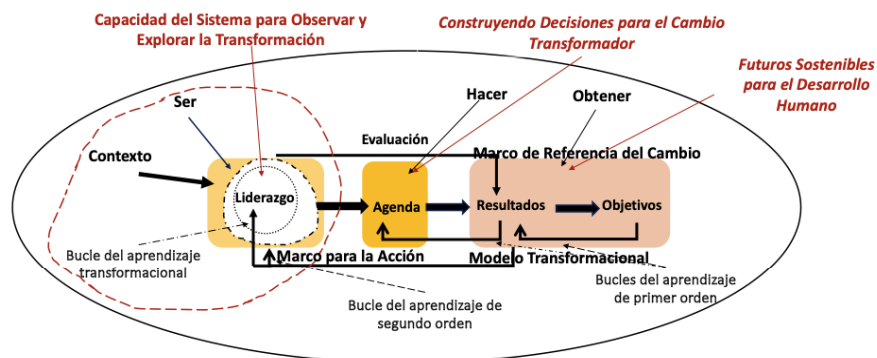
Capacidad del Sistema para Observar y Explorar la Transformación

Construyendo Decisiones para el Cambio Transformador

Futuros Sostenibles para el Desarrollo Humano

Ser

Hacer

Obtener

Evaluación

Marco de Referencia del Cambio

Contexto

Liderazgo

Agenda

Resultados

Objetivos

Bucle del aprendizaje transformacional

Marco para la Acción

Modelo Transformacional

Bucles del aprendizaje de primer orden

Bucle del aprendizaje de segundo orden